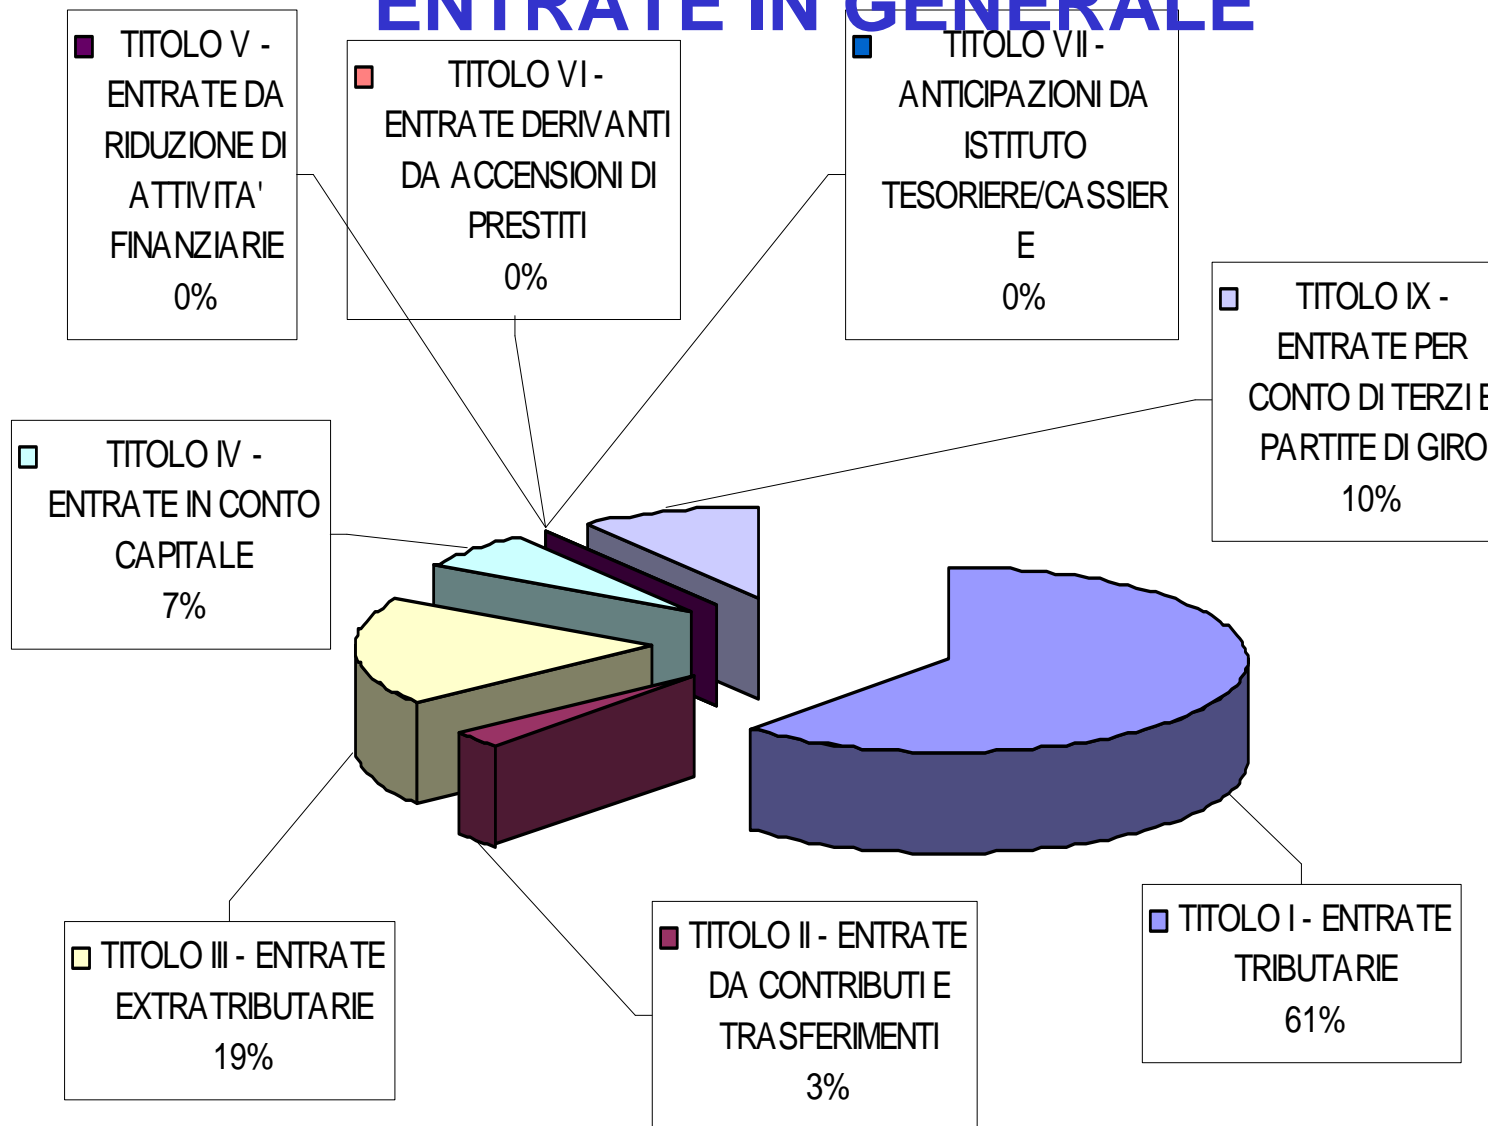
ENTRATE IN GENERALE

TITOLO V - ENTRATE DA RIDUZIONE DI ATTIVITA' FINANZIARIE
0%

TITOLO VI - ENTRATE DERIVANTI DA ACCENSIONI DI PRESTITI
0%

TITOLO VII - ANTICIPAZIONI DA ISTITUTO TESORIERE/CASSIER E
0%

TITOLO IX - ENTRATE PER CONTO DI TERZI E PARTITE DI GIRO
10%

TITOLO IV - ENTRATE IN CONTO CAPITALE
7%

TITOLO III - ENTRATE EXTRATRIBUTARIE
19%

TITOLO II - ENTRATE DA CONTRIBUTI E TRASFERIMENTI
3%

TITOLO I - ENTRATE TRIBUTARIE
61%